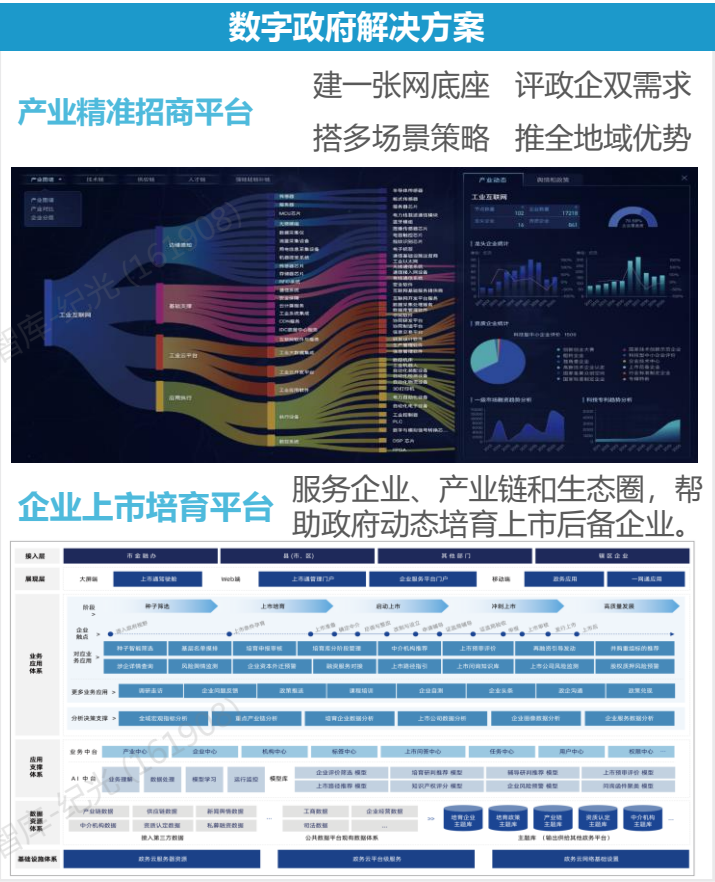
数字政府解决方案

产业精准招商平台

建一张网底座 评政企双需求
搭多场景策略 推全地域优势

产业图谱 技术链 供应链 人才链 招商链分布

工业互联网
边缘感知
基础支撑
工业云平台
应用执行

产业动态 商情拓展图

工业互联网

企业上市培育平台

服务企业、产业链和生态圈，帮助政府动态培育上市后备企业。

接入层 市监融合 县（市、区） 其他部门 镇区企业
展现层 大屏端 上市通智慧舱 Web端 上市通管理门户 企业服务平台门户 移动端 政务应用 一网通应用
业务应用体系
阶段 种子筛选 上市培育 启动上市 冲刺上市 高质量发展
企业触点
对企业务应用 种子智能筛选 基层在库摸排 培育申报审核 培育库分阶段管理 中介机构推荐 上市辅导评价 高融资市场发动 并购重组标的推荐
企业经营画像 上市风险预警 企业资本运作预警 融资服务对接 上市路径指引 上市问题知识库 上市公司风险监测 股权质押风险预警
更多业务应用 调研走访 企业问题反馈 政策推送 课程培训 企业监测 企业头条 政企沟通 政策兑现
分析决策支撑 全域宏观指标分析 重点产业链分析 培育企业数据分析 上市公司数据分析 企业缩略数据分析 企业服务数据分析
应用支撑体系
业务中台 产业中心 企业中心 机构中心 标签中心 上市问题中心 任务中心 用户中心 权限中心 ...
AI中台 业务建模 数据处理 模型学习 运行监控 模型库 企业评价筛选 模型 培育研判推荐 模型 辅导研判推荐 模型 上市预审评价 模型
企业上市风险 模型 知识产权评价 模型 企业关键指标 模型 同类型业务 模型
数据资源体系 产业链数据 供应链数据 新闻舆情数据 工商数据 企业经营数据 ... 培育企业主题库 培育政策主题库 产业链主题库 资质认定主题库 中介机构主题库
中介机构数据 资讯公告数据 私募融资数据 ... 司法数据 企业财务数据
接入第三方数据 公共数据平台数据目录体系 主题库（链出存标数据服务平台）
基础设施体系 政务云服务器资源 政务云平台级服务 政务云网络基础设施

智库 织光 (161908)